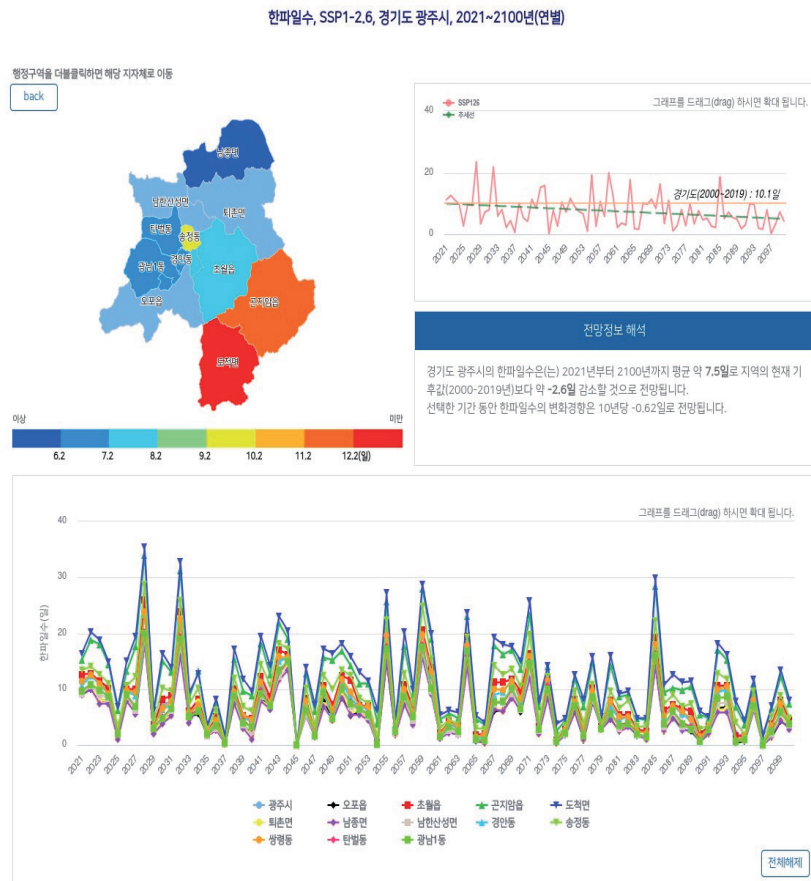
한파일수, SSP1-2.6, 경기도 광주시, 2021~2100년(연별)

행정구역을 더블클릭하면 해당 지자체로 이동

back

남종면
남한산성면
퇴촌면
중부면
송정동
탄벌동
경안동
광남1동
초월읍
쌍령동
오포읍
곤지암읍
도척면

이상
미만
6.2
7.2
8.2
9.2
10.2
11.2
12.2(일)

SSP126
추세선
그래프를 드래그(drag) 하시면 확대 됩니다.
40
20
0
경기도(2000~2019) : 10.1일
2021 2025 2029 2033 2037 2041 2045 2049 2053 2057 2061 2065 2069 2073 2077 2081 2085 2089 2093 2097

전망정보 해석

경기도 광주시의 한파일수은(는) 2021년부터 2100년까지 평균 약 **7.5일**로 지역의 현재 기후값(2000~2019년)보다 약 **-2.6일** 감소할 것으로 전망됩니다.
선택한 기간 동안 한파일수의 변화경향은 10년당 -0.62일로 전망됩니다.

그래프를 드래그(drag) 하시면 확대 됩니다.
40
30
20
10
0
한파일수(일)
2021 2023 2025 2027 2029 2031 2033 2035 2037 2039 2041 2043 2045 2047 2049 2051 2053 2055 2057 2059 2061 2063 2065 2067 2069 2071 2073 2075 2077 2079 2081 2083 2085 2087 2089 2091 2093 2095 2097 2099

광주시
오포읍
초월읍
곤지암읍
도척면
퇴촌면
남종면
남한산성면
경안동
송정동
쌍령동
탄벌동
광남1동

전체해제